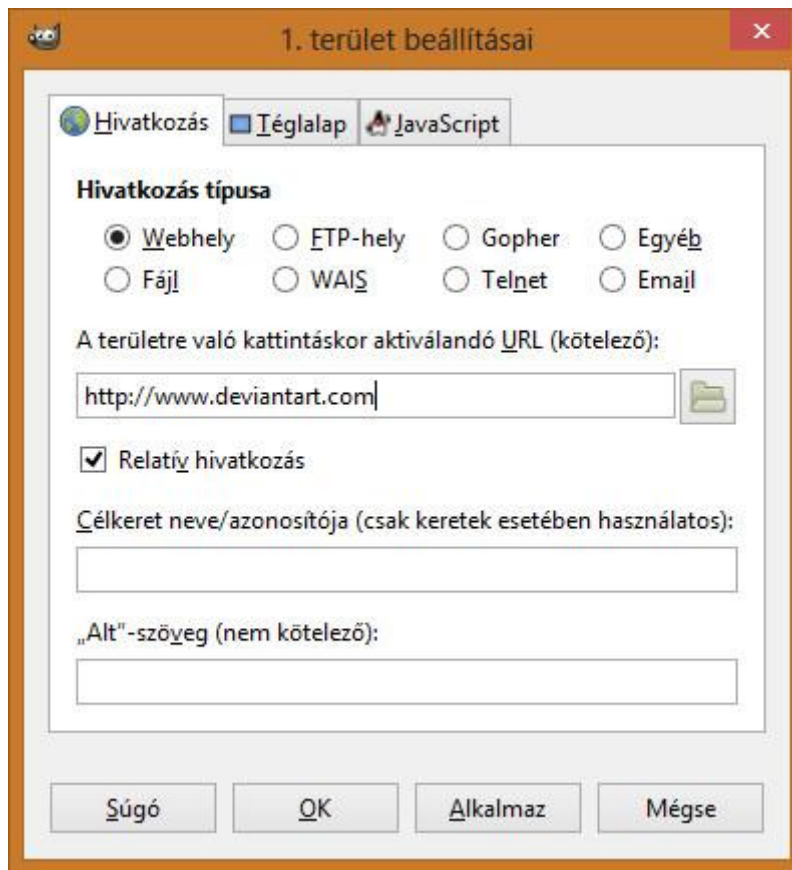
1. terület beállításai

×

Hivatkozás | Téglalap | JavaScript

Hivatkozás típusa

Webhely
FTP-hely
Gopher
Egyéb
Fájl
WAIS
Telnet
Email

A területre való kattintáskor aktiválandó URL (kötelező):

http://www.deviantart.com

Relatív hivatkozás

Célkeret neve/azonosítója (csak keretek esetében használatos):

„Alt"-szöveg (nem kötelező):

Súgó | OK | Alkalmaz | Mégse